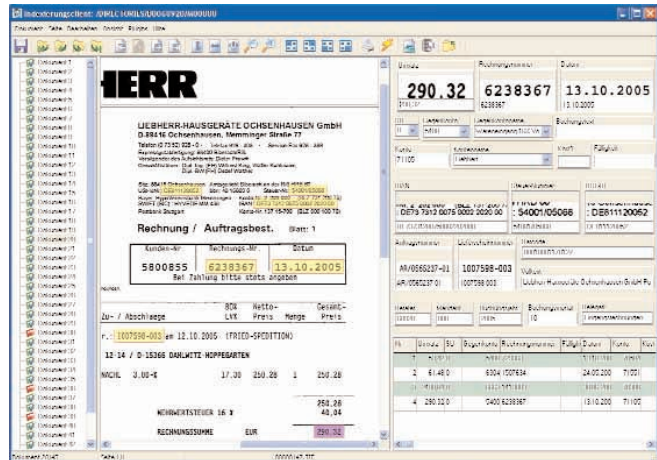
Indexierungsclient: /ORLC100/LS/D0069920/A000000

Dokument Datei Bearbeiten Ansicht Extras Hilfe

Dokument 1
Dokument 2
Dokument 3
Dokument 4
Dokument 5
Dokument 6
Dokument 7
Dokument 8
Dokument 9
Dokument 10
Dokument 11
Dokument 12
Dokument 13
Dokument 14
Dokument 15
Dokument 16
Dokument 17
Dokument 18
Dokument 19
Dokument 20
Dokument 21
Dokument 22
Dokument 23
Dokument 24
Dokument 25
Dokument 26
Dokument 27
Dokument 28
Dokument 29
Dokument 30
Dokument 31
Dokument 32
Dokument 33
Dokument 34
Dokument 35
Dokument 36
Dokument 37
Dokument 38
Dokument 39
Dokument 40
Dokument 41
Dokument 42

IEBHERR

LIEBHERR-HAUSGERÄTE OCHSENHAUSEN GmbH
D-88416 Ochsenhausen, Memminger Straße 77

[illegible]

Rechnung / Auftragsbest. Blatt: 1

| Kunden-Nr. | Rechnungs-Nr. | Datum |
|---|---|---|
| 5800855 | 6238367 | 13.10.2005 |

Bei Zahlung bitte stets angeben

| Zu- / Abschläge | BON LVK | Netto-Preis | Menge | Gesamt-Preis |
|---|---|---|---|---|

r. 1007598-003 am 12.10.2005 (FRIED-SPEDITION)

12-14 / D-15366 DAHLWITZ-HOPPEGARTEN

NACHL 3,00-% 17,30 250,28 1 250,28

250,28
40,04
MEHRWERTSTEUER 16 %
RECHNUNGSSUMME EUR 290,32

Betrag
290.32
Rechnungsnummer
6238367
Datum
13.10.2005

Konto
71105

IBAN
: 54001/05066
: DE811120062

Auftragsnummer
Lieferscheinnummer
1007598-003
AR/0565237-01

| Nr. | Betrag | SU | Belegnummer | Rechnungsnummer | Fälligk. | Datum | Konto |
|---|---|---|---|---|---|---|---|
| 1 | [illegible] | | | | | | |
| 2 | 61.48 | 0 | | 6304 1007634 | | 24.03.200 | 71051 |
| 3 | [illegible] | | | | | | |
| 4 | 290.32 | 0 | | 0400 6238367 | | 13.10.200 | 71105 |

Dokument 20/42